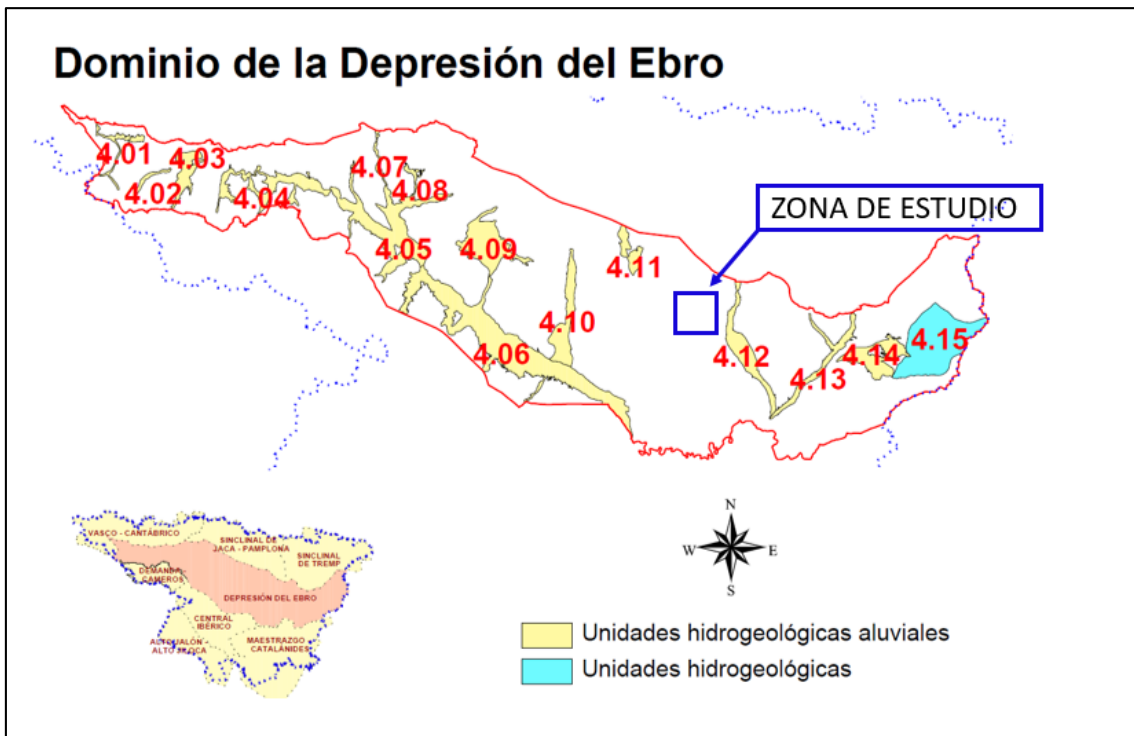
Dominio de la Depresión del Ebro

4.01
4.03
4.02
4.04
4.07
4.08
4.05
4.09
4.11
ZONA DE ESTUDIO
4.10
4.06
4.12
4.13
4.14
4.15

VASCO - CANTÁBRICO
SINCLINAL DE JACA - PAMPLONA
SINCLINAL DE TREMP
DEMANDA - CAMEROS
DEPRESIÓN DEL EBRO
CENTRAL IBÉRICO
ALTO JALÓN - ALTO JILOCA
MAESTRAZGO - CATALÁNIDES

N
W
E
S

Unidades hidrogeológicas aluviales
Unidades hidrogeológicas